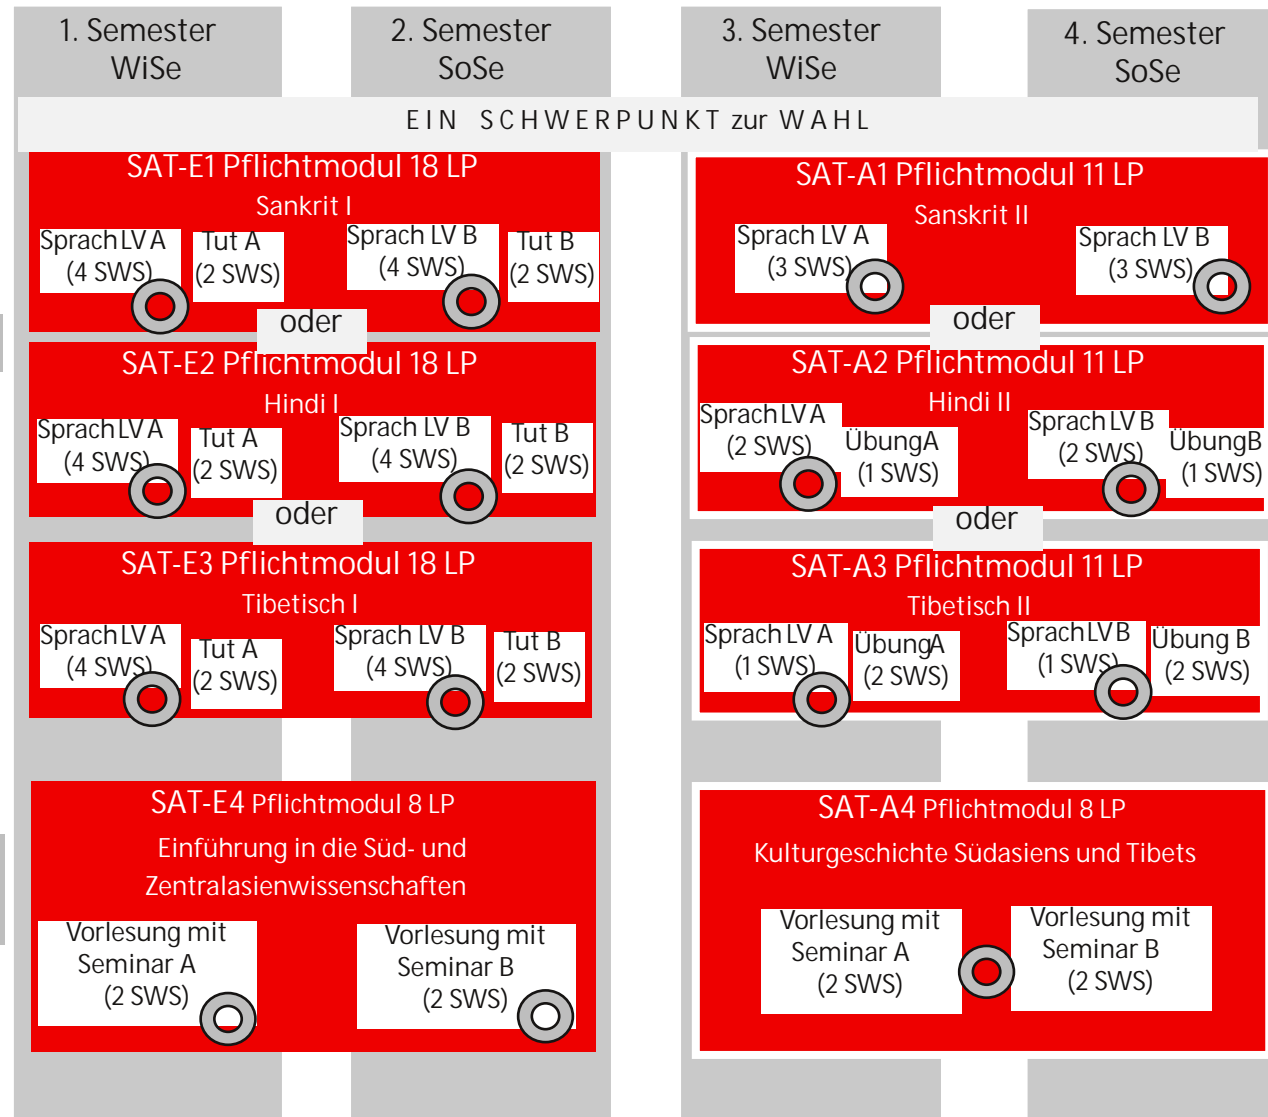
1. Semester
WiSe

2. Semester
SoSe

3. Semester
WiSe

4. Semester
SoSe

EIN SCHWERPUNKT zur WAHL

SAT-E1 Pflichtmodul 18 LP
Sankrit I
Sprach LV A (4 SWS)
Tut A (2 SWS)
Sprach LV B (4 SWS)
Tut B (2 SWS)

oder

SAT-E2 Pflichtmodul 18 LP
Hindi I
Sprach LV A (4 SWS)
Tut A (2 SWS)
Sprach LV B (4 SWS)
Tut B (2 SWS)

oder

SAT-E3 Pflichtmodul 18 LP
Tibetisch I
Sprach LV A (4 SWS)
Tut A (2 SWS)
Sprach LV B (4 SWS)
Tut B (2 SWS)

SAT-A1 Pflichtmodul 11 LP
Sanskrit II
Sprach LV A (3 SWS)
Sprach LV B (3 SWS)

oder

SAT-A2 Pflichtmodul 11 LP
Hindi II
Sprach LV A (2 SWS)
ÜbungA (1 SWS)
Sprach LV B (2 SWS)
ÜbungB (1 SWS)

oder

SAT-A3 Pflichtmodul 11 LP
Tibetisch II
Sprach LV A (1 SWS)
ÜbungA (2 SWS)
Sprach LV B (1 SWS)
Übung B (2 SWS)

SAT-E4 Pflichtmodul 8 LP
Einführung in die Süd- und Zentralasienwissenschaften
Vorlesung mit Seminar A (2 SWS)
Vorlesung mit Seminar B (2 SWS)

SAT-A4 Pflichtmodul 8 LP
Kulturgeschichte Südasiens und Tibets
Vorlesung mit Seminar A (2 SWS)
Vorlesung mit Seminar B (2 SWS)